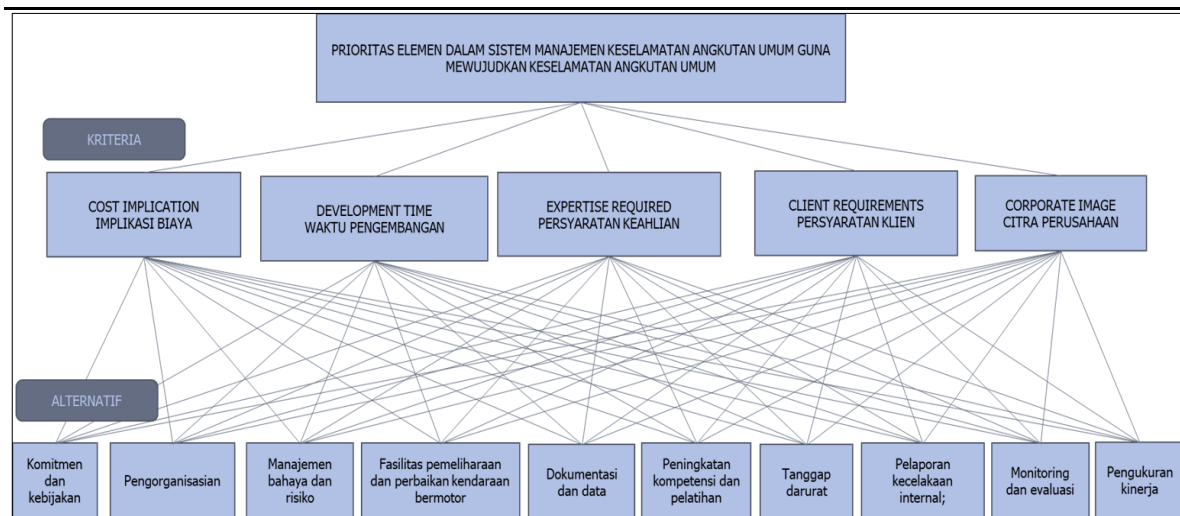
PRIORITAS ELEMEN DALAM SISTEM MANAJEMEN KESELAMATAN ANGKUTAN UMUM GUNA MEWUJUDKAN KESELAMATAN ANGKUTAN UMUM

KRITERIA

COST IMPLICATION
IMPLIKASI BIAYA

DEVELOPMENT TIME
WAKTU PENGEMBANGAN

EXPERTISE REQUIRED
PERSYARATAN KEAHLIAN

CLIENT REQUIREMENTS
PERSYARATAN KLIEN

CORPORATE IMAGE
CITRA PERUSAHAAN

ALTERNATIF

Komitmen dan kebijakan

Pengorganisasian

Manajemen bahaya dan risiko

Fasilitas pemeliharaan dan perbaikan kendaraan bermotor

Dokumentasi dan data

Peningkatan kompetensi dan pelatihan

Tanggap darurat

Pelaporan kecelakaan internal;

Monitoring dan evaluasi

Pengukuran kinerja